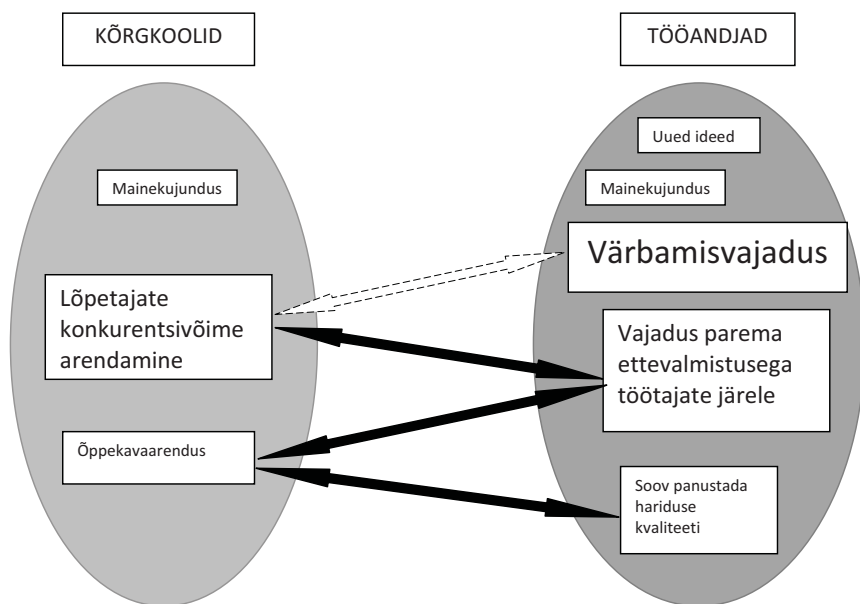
KÕRGKOOLID

TÖÖANDJAD

Mainekujundus

Lõpetajate konkurentsivõime arendamine

Õppekavaarendus

Uued ideed

Mainekujundus

Värbamisvajadus

Vajadus parema ettevalmistusega töötajate järele

Soov panustada hariduse kvaliteeti